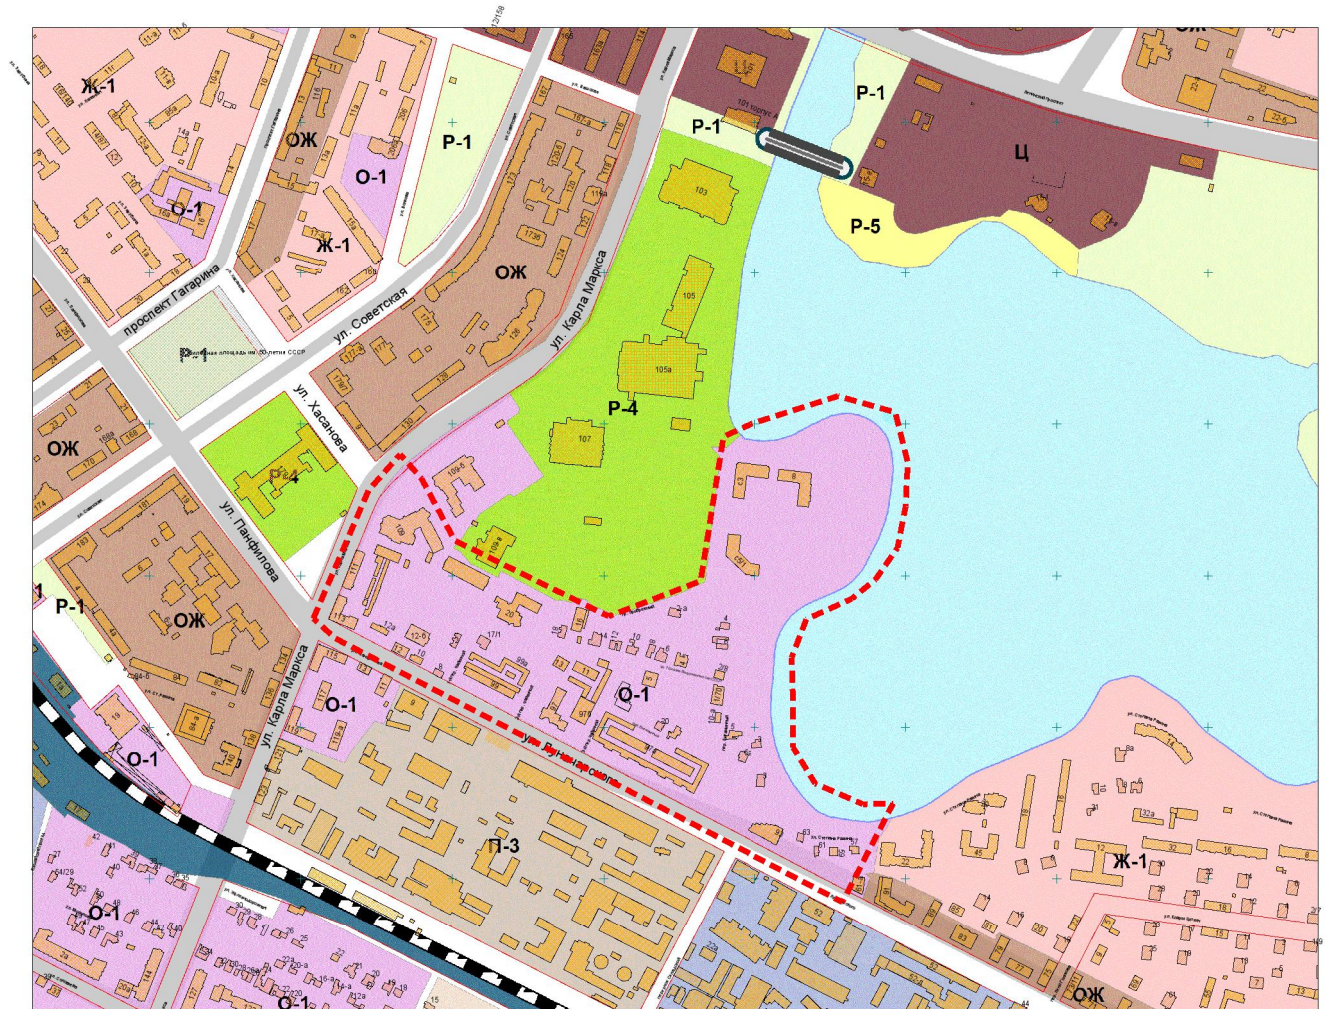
Ж-1
ОЖ
О-1
Р-1
О-1
Ж-1
ОЖ
Р-1
Р-1
Ц
Р-5
проспект Гагарина
ул. Советская
ул. Карла Маркса
ул. Хасанова
ОЖ
Р-4
103
105
105а
107
ул. Панфилова
ОЖ
Р-1
О-1
О-1
О-1
ул. Карла Маркса
П-3
ул. Пугачева
Ж-1
ОЖ
О-1
О-1